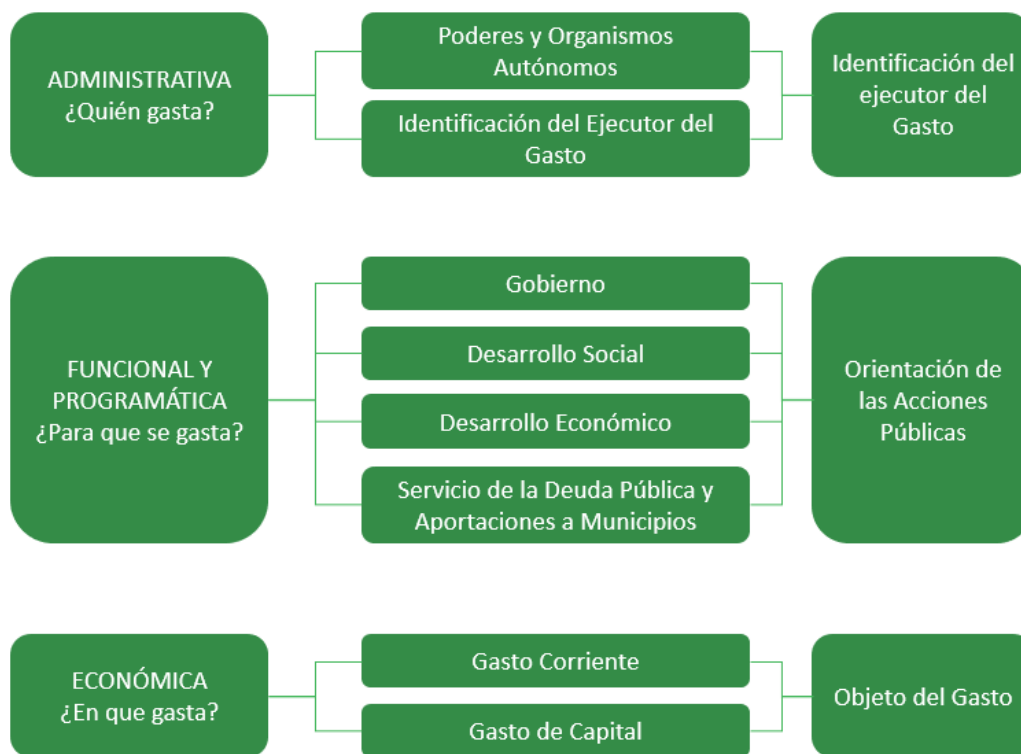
ADMINISTRATIVA
¿Quién gasta?

Poderes y Organismos Autónomos

Identificación del Ejecutor del Gasto

Identificación del ejecutor del Gasto

FUNCIONAL Y PROGRAMÁTICA
¿Para que se gasta?

Gobierno

Desarrollo Social

Desarrollo Económico

Servicio de la Deuda Pública y Aportaciones a Municipios

Orientación de las Acciones Públicas

ECONÓMICA
¿En que gasta?

Gasto Corriente

Gasto de Capital

Objeto del Gasto